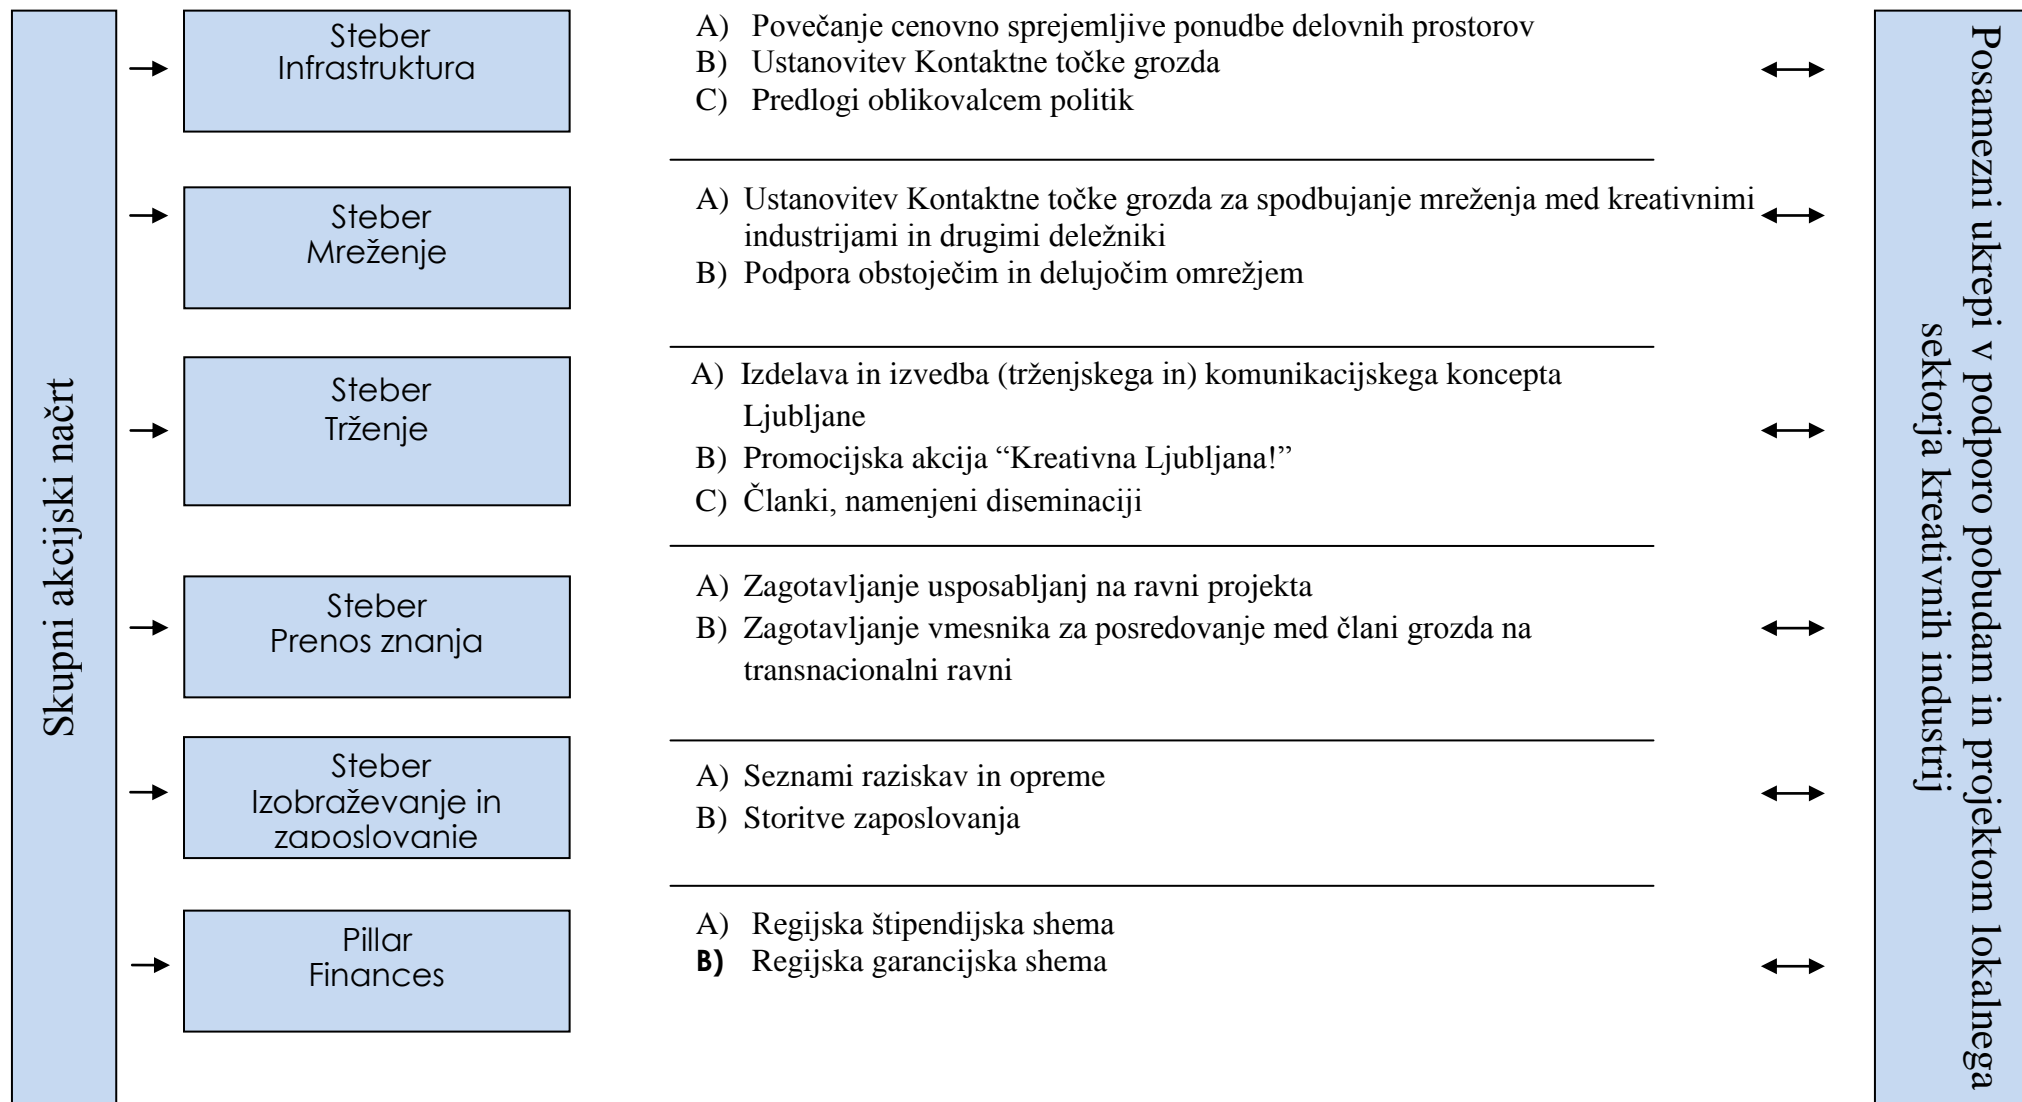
Skupni akcijski načrt

Steber
Infrastruktura

A) Povečanje cenovno sprejemljive ponudbe delovnih prostorov
B) Ustanovitev Kontaktne točke grozda
C) Predlogi oblikovalcem politik

Steber
Mreženje

A) Ustanovitev Kontaktne točke grozda za spodbujanje mreženja med kreativnimi industrijami in drugimi deležniki
B) Podpora obstoječim in delujočim omrežjem

Steber
Trženje

A) Izdelava in izvedba (trženjskega in) komunikacijskega koncepta Ljubljane
B) Promocijska akcija "Kreativna Ljubljana!"
C) Članki, namenjeni diseminaciji

Steber
Prenos znanja

A) Zagotavljanje usposabljanj na ravni projekta
B) Zagotavljanje vmesnika za posredovanje med člani grozda na transnacionalni ravni

Steber
Izobraževanje in zaposlovanje

A) Seznami raziskav in opreme
B) Storitve zaposlovanja

Pillar
Finances

A) Regijska štipendijska shema
B) Regijska garancijska shema

Posamezni ukrepi v podporo pobudam in projektom lokalnega sektorja kreativnih industrij